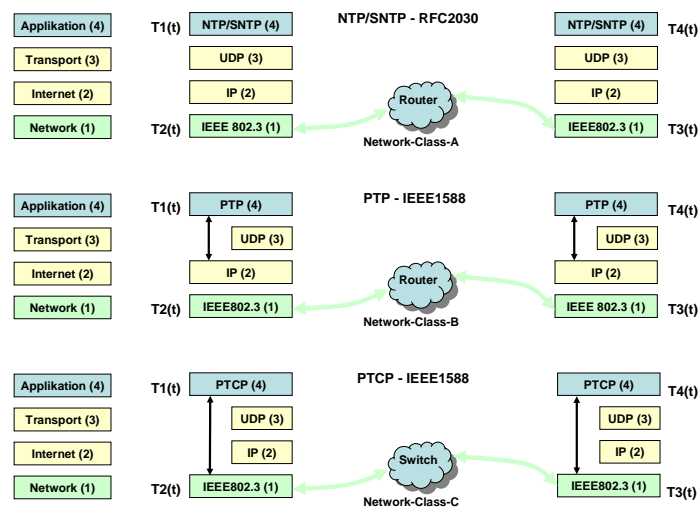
Applikation (4)
Transport (3)
Internet (2)
Network (1)

T1(t) NTP/SNTP (4)
UDP (3)
IP (2)
T2(t) IEEE 802.3 (1)

NTP/SNTP - RFC2030

Router
Network-Class-A

NTP/SNTP (4) T4(t)
UDP (3)
IP (2)
IEEE802.3 (1) T3(t)

Applikation (4)
Transport (3)
Internet (2)
Network (1)

T1(t) PTP (4)
UDP (3)
IP (2)
T2(t) IEEE802.3 (1)

PTP - IEEE1588

Router
Network-Class-B

PTP (4) T4(t)
UDP (3)
IP (2)
IEEE 802.3 (1) T3(t)

Applikation (4)
Transport (3)
Internet (2)
Network (1)

T1(t) PTCP (4)
UDP (3)
IP (2)
T2(t) IEEE802.3 (1)

PTCP - IEEE1588

Switch
Network-Class-C

PTCP (4) T4(t)
UDP (3)
IP (2)
IEEE802.3 (1) T3(t)